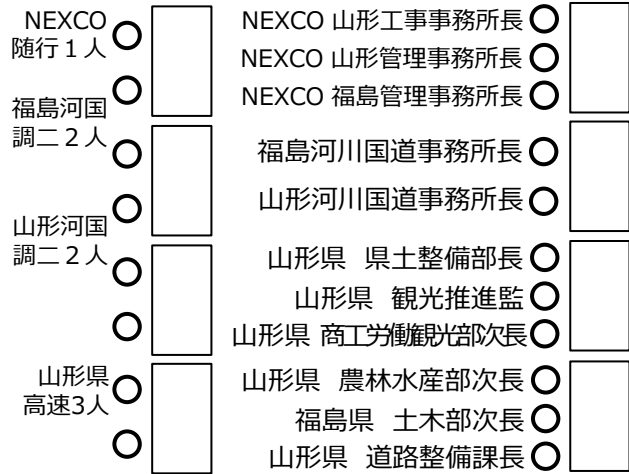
NEXCO
随行１人

福島河国
調二２人

山形河国
調二２人

山形県
高速3人

NEXCO 山形工事事務所長

NEXCO 山形管理事務所長

NEXCO 福島管理事務所長

福島河川国道事務所長

山形河川国道事務所長

山形県　県土整備部長

山形県　観光推進監

山形県　商工労働観光部次長

山形県　農林水産部次長

福島県　土木部次長

山形県　道路整備課長